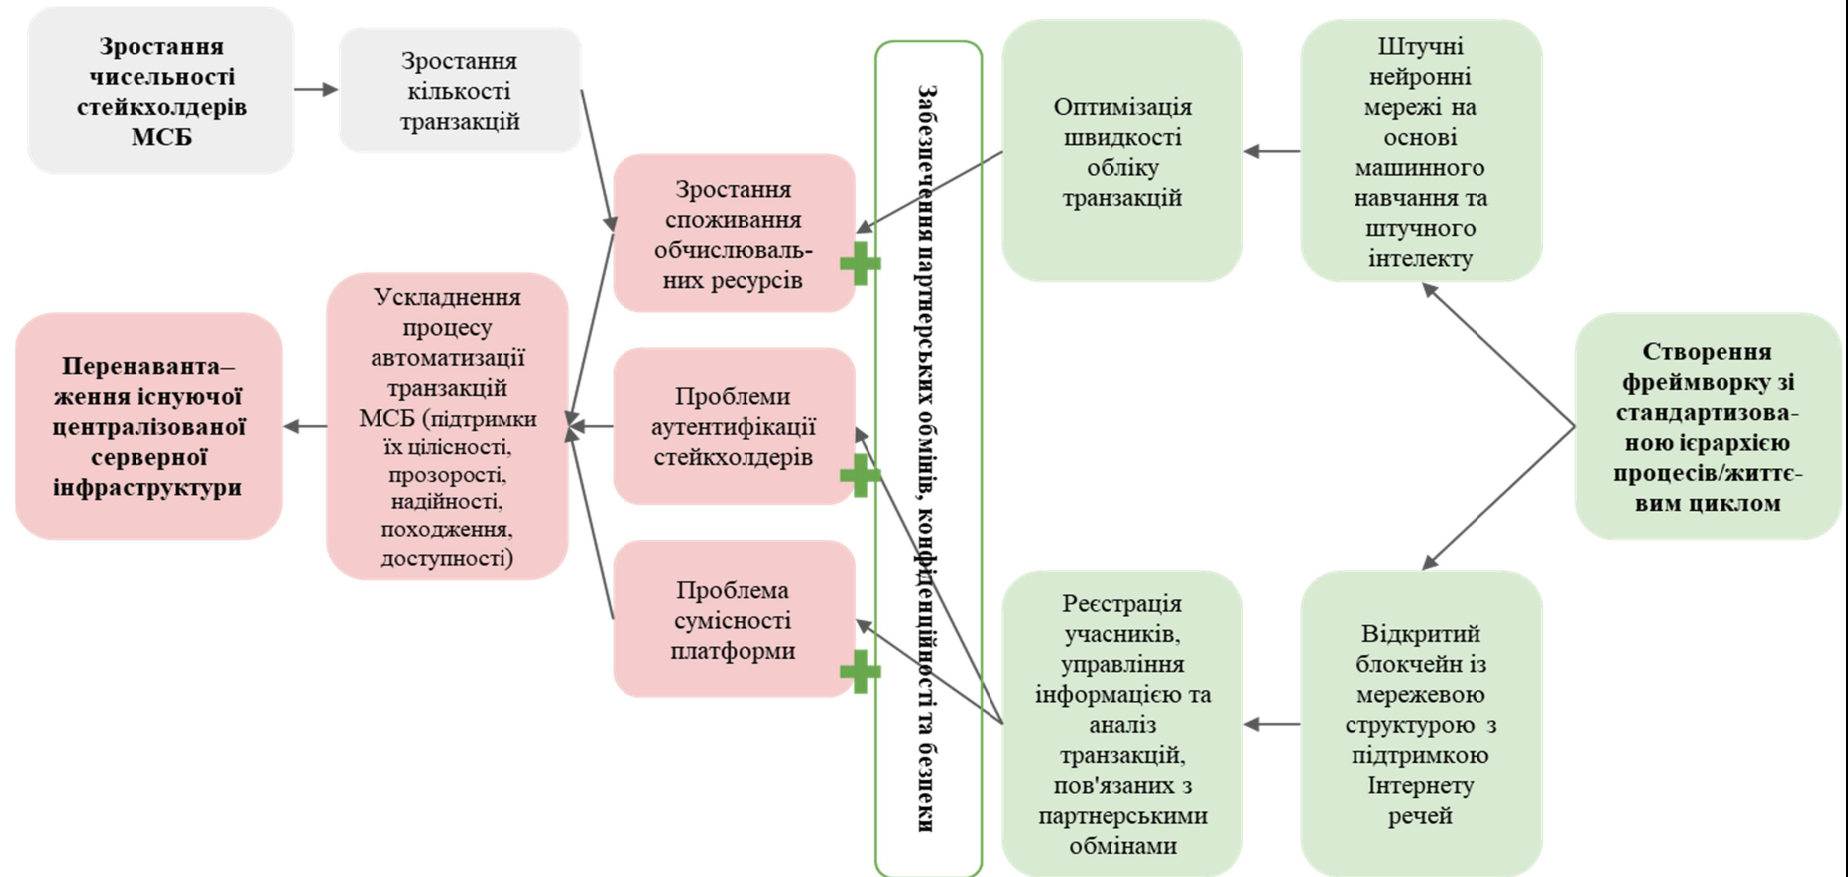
Зростання чисельності стейкхолдерів МСБ

Зростання кількості транзакцій

Зростання споживання обчислювальних ресурсів

Ускладнення процесу автоматизації транзакцій МСБ (підтримки їх цілісності, прозорості, надійності, походження, доступності)

Перенавантаження існуючої централізованої серверної інфраструктури

Проблеми аутентифікації стейкхолдерів

Проблема сумісності платформи

Забезпечення партнерських обмінів, конфіденційності та безпеки

Оптимізація швидкості обліку транзакцій

Штучні нейронні мережі на основі машинного навчання та штучного інтелекту

Створення фреймворку зі стандартизованою ієрархією процесів/життєвим циклом

Реєстрація учасників, управління інформацією та аналіз транзакцій, пов'язаних з партнерськими обмінами

Відкритий блокчейн із мережевою структурою з підтримкою Інтернету речей